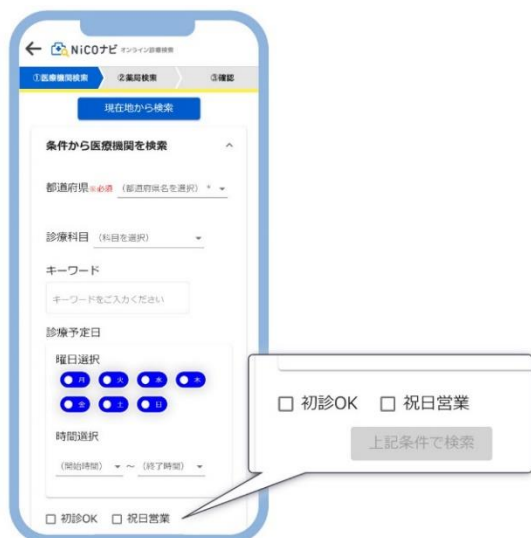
← NiCOナビ オンライン診療検索

①医療機関検索 ②薬局検索 ③確認

現在地から検索

条件から医療機関を検索

都道府県※必須 (都道府県名を選択) * ▾

診療科目 (科目を選択) ▾

キーワード

キーワードをご入力ください

診療予定日

曜日選択

月 火 水 木 金 土 日

時間選択

(開始時間) ▾ 〜 (終了時間) ▾

□ 初診OK □ 祝日営業

□ 初診OK □ 祝日営業

上記条件で検索